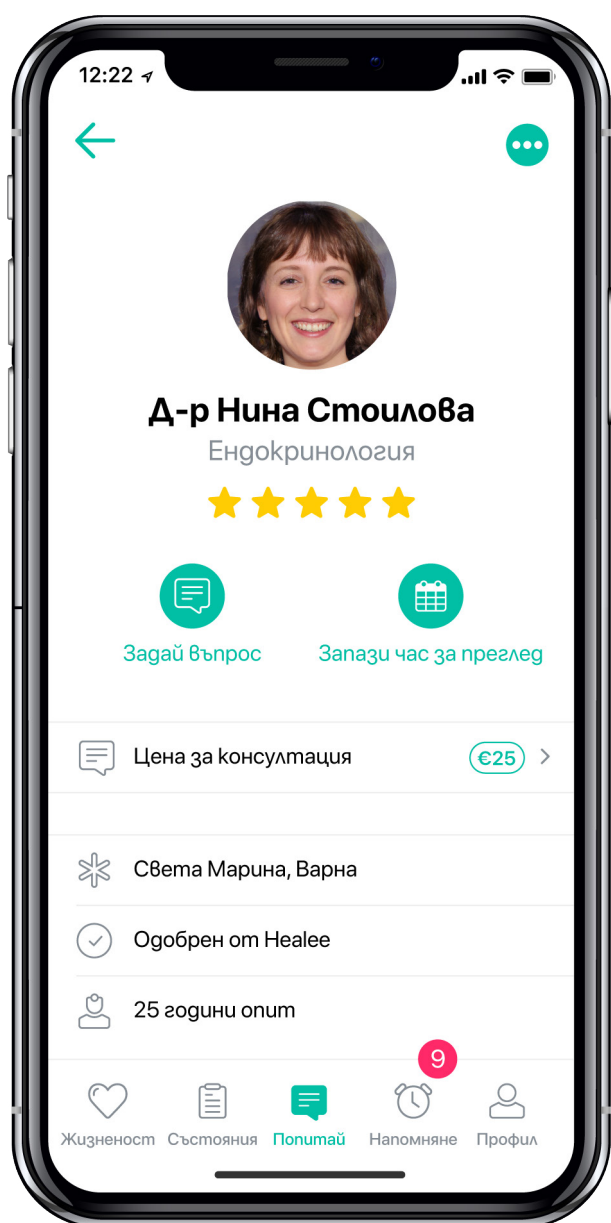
12:22

Д-р Нина Стоилова
Ендокринология

Задай въпрос
Запази час за преглед

Цена за консултация €25

Света Марина, Варна

Одобрен от Healee

25 години опит

9

Жизненост Състояния Попитай Напомняне Профил